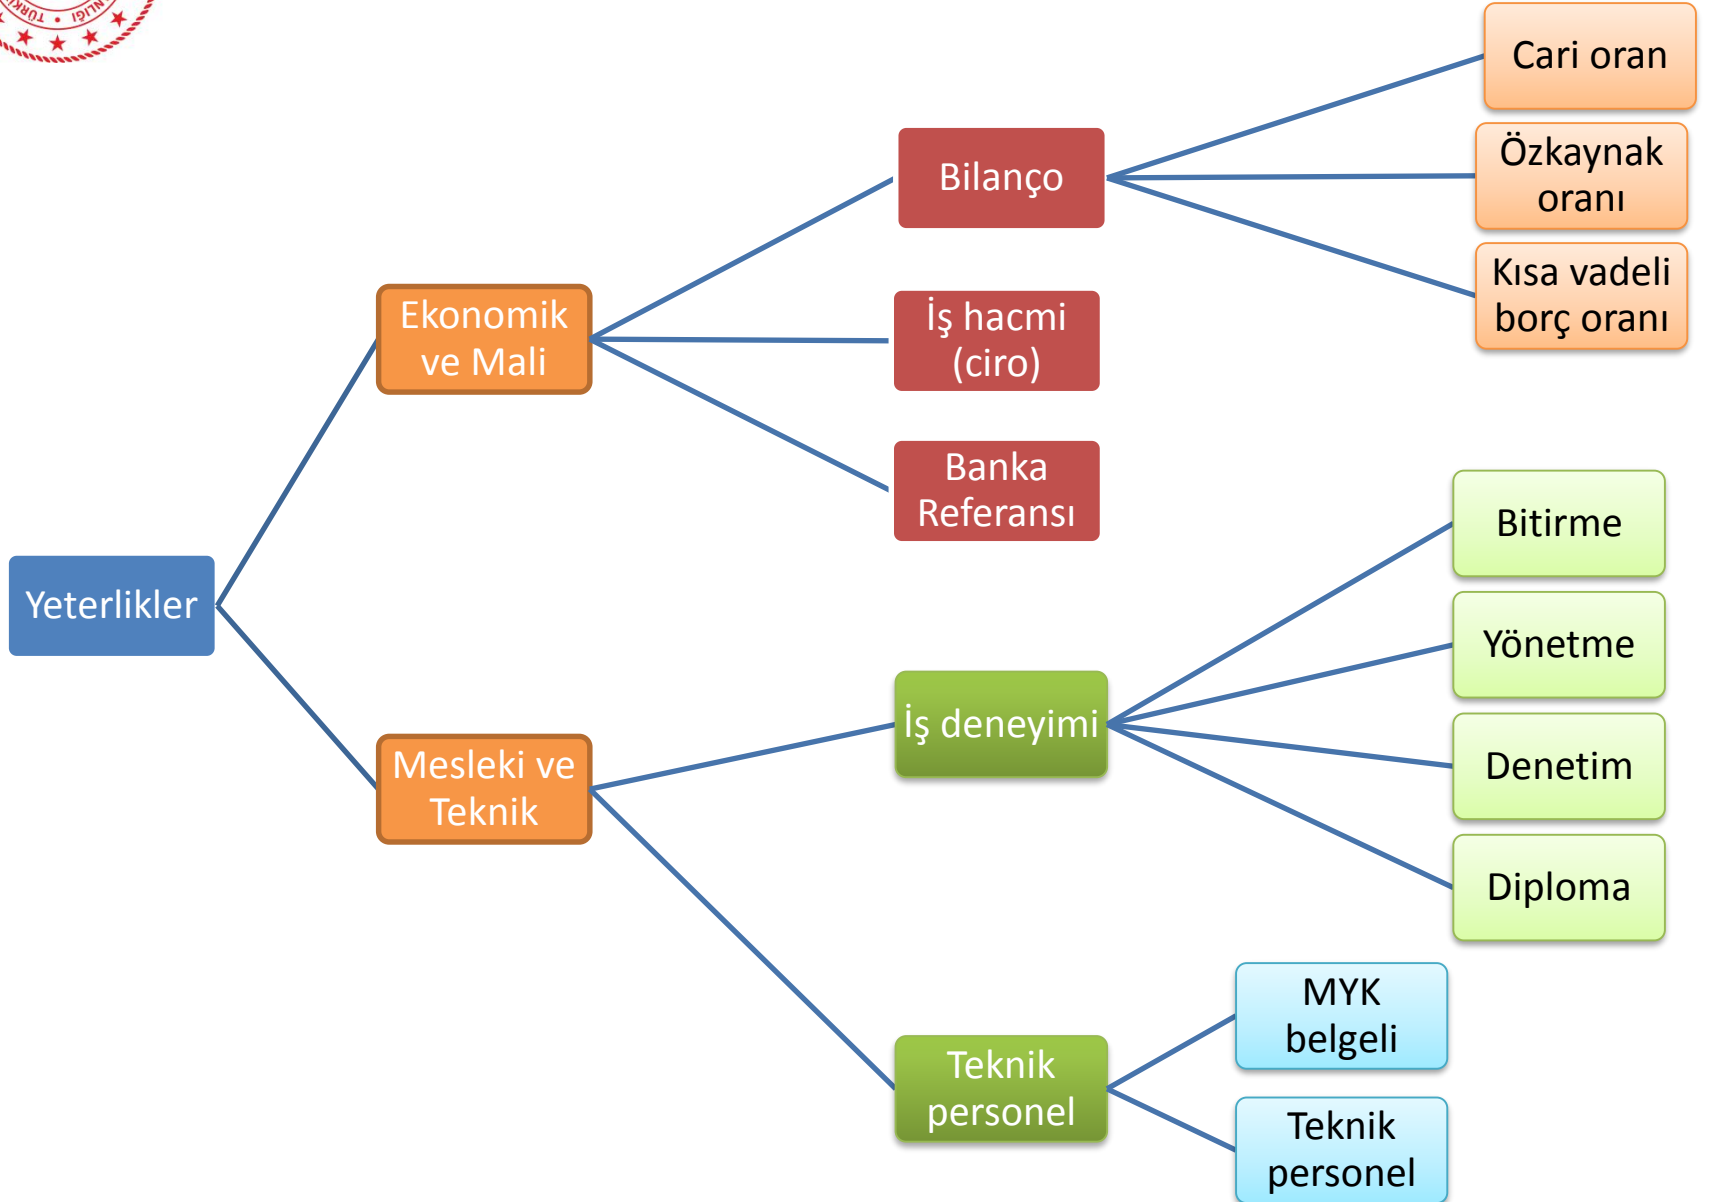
TÜRK • LIĞI

Yeterlikler

Ekonomik ve Mali

Bilanço

Cari oran

Özkaynak oranı

Kısa vadeli borç oranı

İş hacmi (ciro)

Banka Referansı

Mesleki ve Teknik

İş deneyimi

Bitirme

Yönetme

Denetim

Diploma

Teknik personel

MYK belgeli

Teknik personel